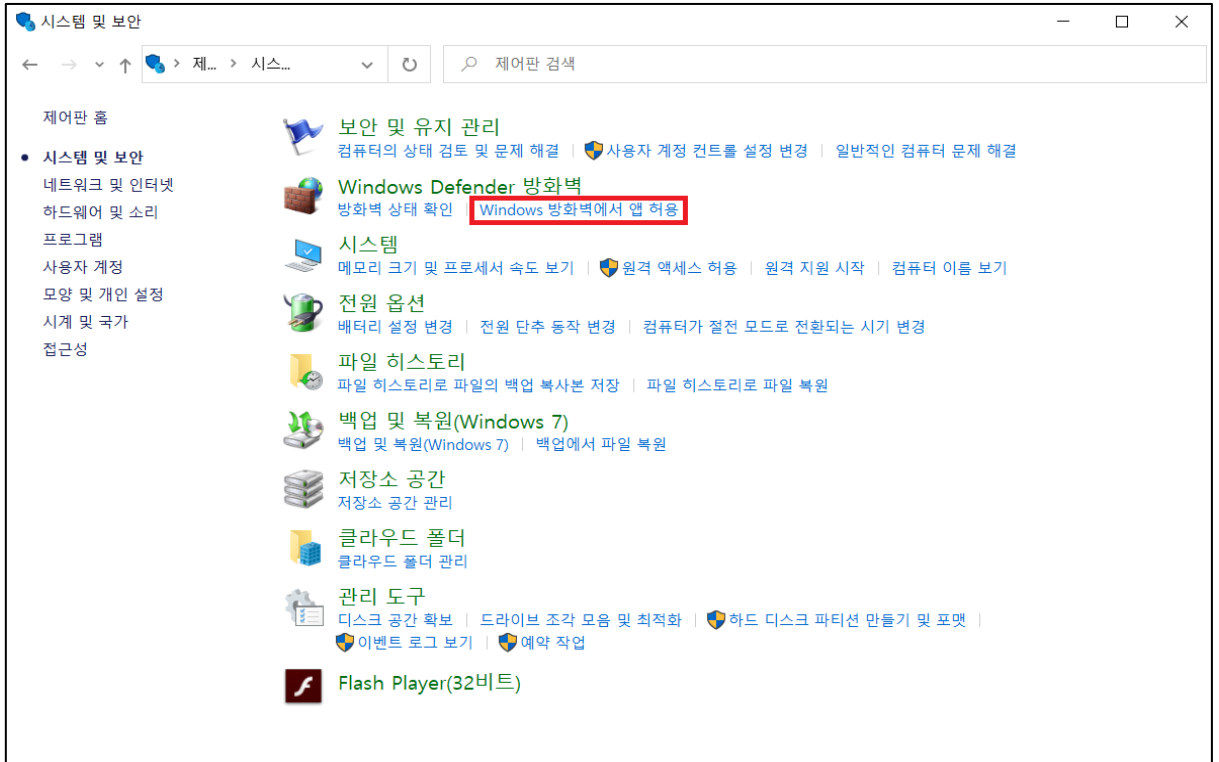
시스템 및 보안

제... > 시스...

제어판 검색

제어판 홈

시스템 및 보안

네트워크 및 인터넷

하드웨어 및 소리

프로그램

사용자 계정

모양 및 개인 설정

시계 및 국가

접근성

보안 및 유지 관리

컴퓨터의 상태 검토 및 문제 해결 | 사용자 계정 컨트롤 설정 변경 | 일반적인 컴퓨터 문제 해결

Windows Defender 방화벽

방화벽 상태 확인 | Windows 방화벽에서 앱 허용

시스템

메모리 크기 및 프로세서 속도 보기 | 원격 액세스 허용 | 원격 지원 시작 | 컴퓨터 이름 보기

전원 옵션

배터리 설정 변경 | 전원 단추 동작 변경 | 컴퓨터가 절전 모드로 전환되는 시기 변경

파일 히스토리

파일 히스토리로 파일의 백업 복사본 저장 | 파일 히스토리로 파일 복원

백업 및 복원(Windows 7)

백업 및 복원(Windows 7) | 백업에서 파일 복원

저장소 공간

저장소 공간 관리

클라우드 폴더

클라우드 폴더 관리

관리 도구

디스크 공간 확보 | 드라이브 조각 모음 및 최적화 | 하드 디스크 파티션 만들기 및 포맷 | 이벤트 로그 보기 | 예약 작업

Flash Player(32비트)